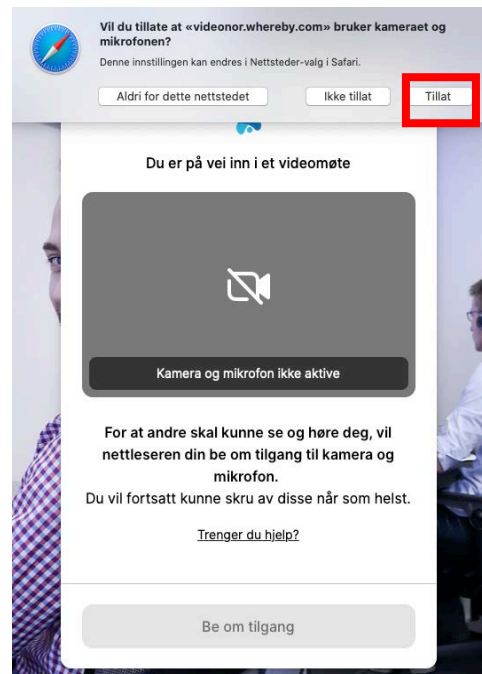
Vil du tillate at «videonor.whereby.com» bruker kameraet og mikrofonen?

Denne innstillingen kan endres i Nettsteder-valg i Safari.

Aldri for dette nettstedet

Ikke tillat

Tillat

Du er på vei inn i et videomøte

Kamera og mikrofon ikke aktive

For at andre skal kunne se og høre deg, vil nettleseren din be om tilgang til kamera og mikrofon.
Du vil fortsatt kunne skru av disse når som helst.

Trenger du hjelp?

Be om tilgang